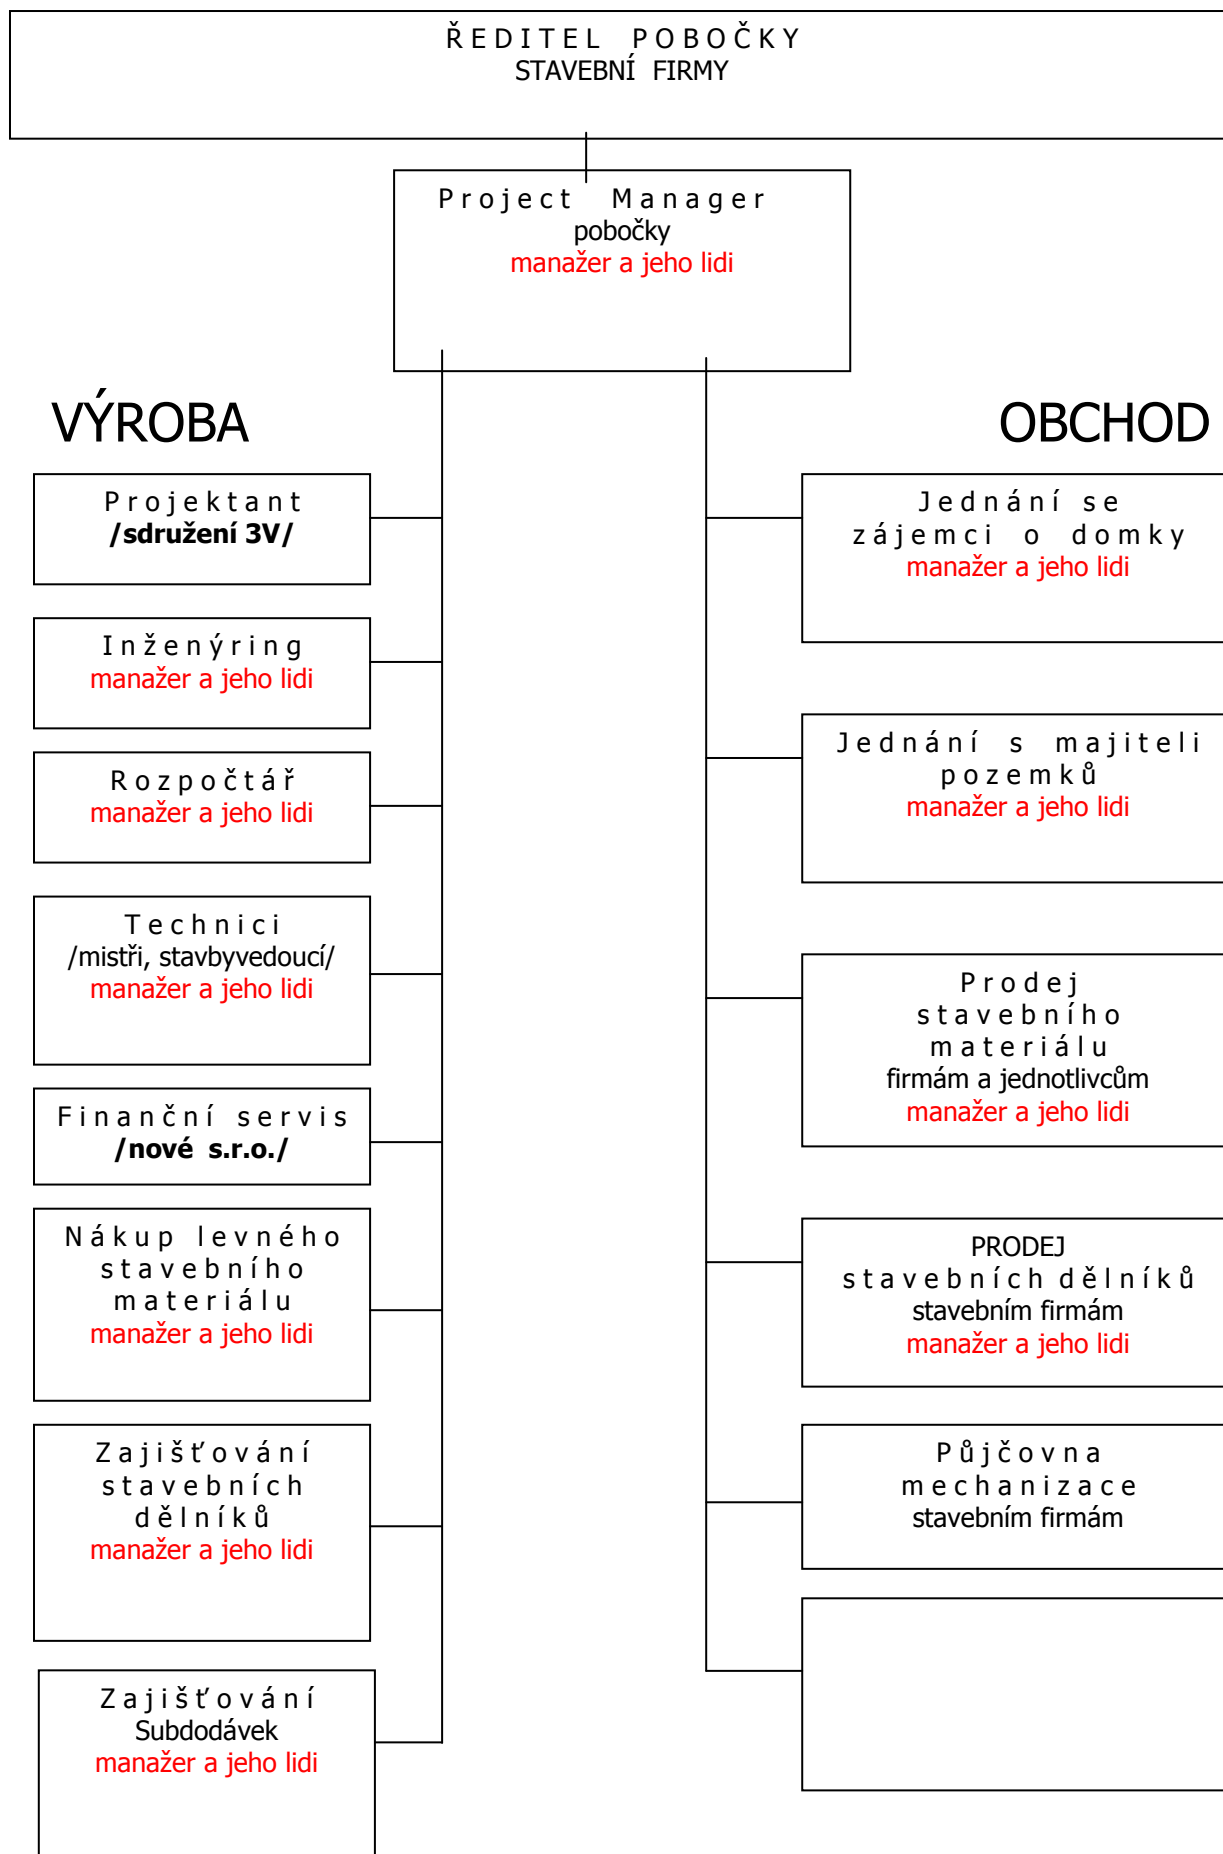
ŘEDITEL POBOČKY
STAVEBNÍ FIRMY

Project Manager
pobočky
manažer a jeho lidi

VÝROBA

OBCHOD

Projektant
/sdružení 3V/

Inženýring
manažer a jeho lidi

Rozpočtář
manažer a jeho lidi

Technici
/mistři, stavbyvedoucí/
manažer a jeho lidi

Finanční servis
/nové s.r.o./

Nákup levného stavebního materiálu
manažer a jeho lidi

Zajišťování stavebních dělníků
manažer a jeho lidi

Zajišťování
Subdodávek
manažer a jeho lidi

Jednání se zájemci o domky
manažer a jeho lidi

Jednání s majiteli pozemků
manažer a jeho lidi

Prodej stavebního materiálu
firmám a jednotlivcům
manažer a jeho lidi

PRODEJ
stavebních dělníků
stavebním firmám
manažer a jeho lidi

Půjčovna mechanizace
stavebním firmám